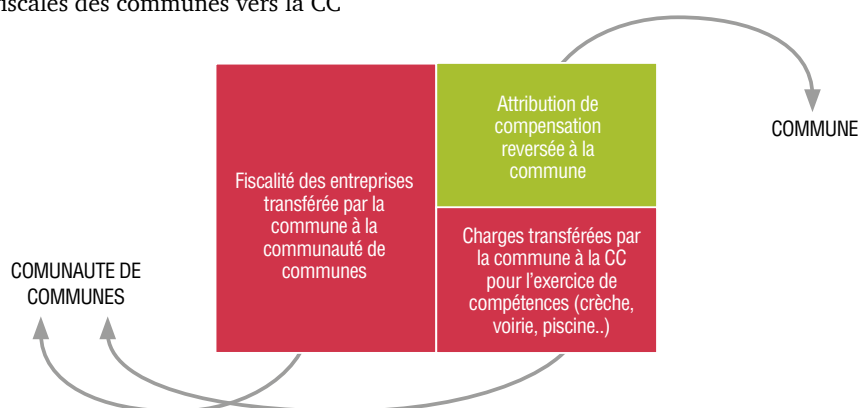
iscales des communes vers la CC

Fiscalité des entreprises transférée par la commune à la communauté de communes

Attribution de compensation reversée à la commune

COMMUNE

Charges transférées par la commune à la CC pour l'exercice de compétences (crèche, voirie, piscine..)

COMUNAUTE DE COMMUNES